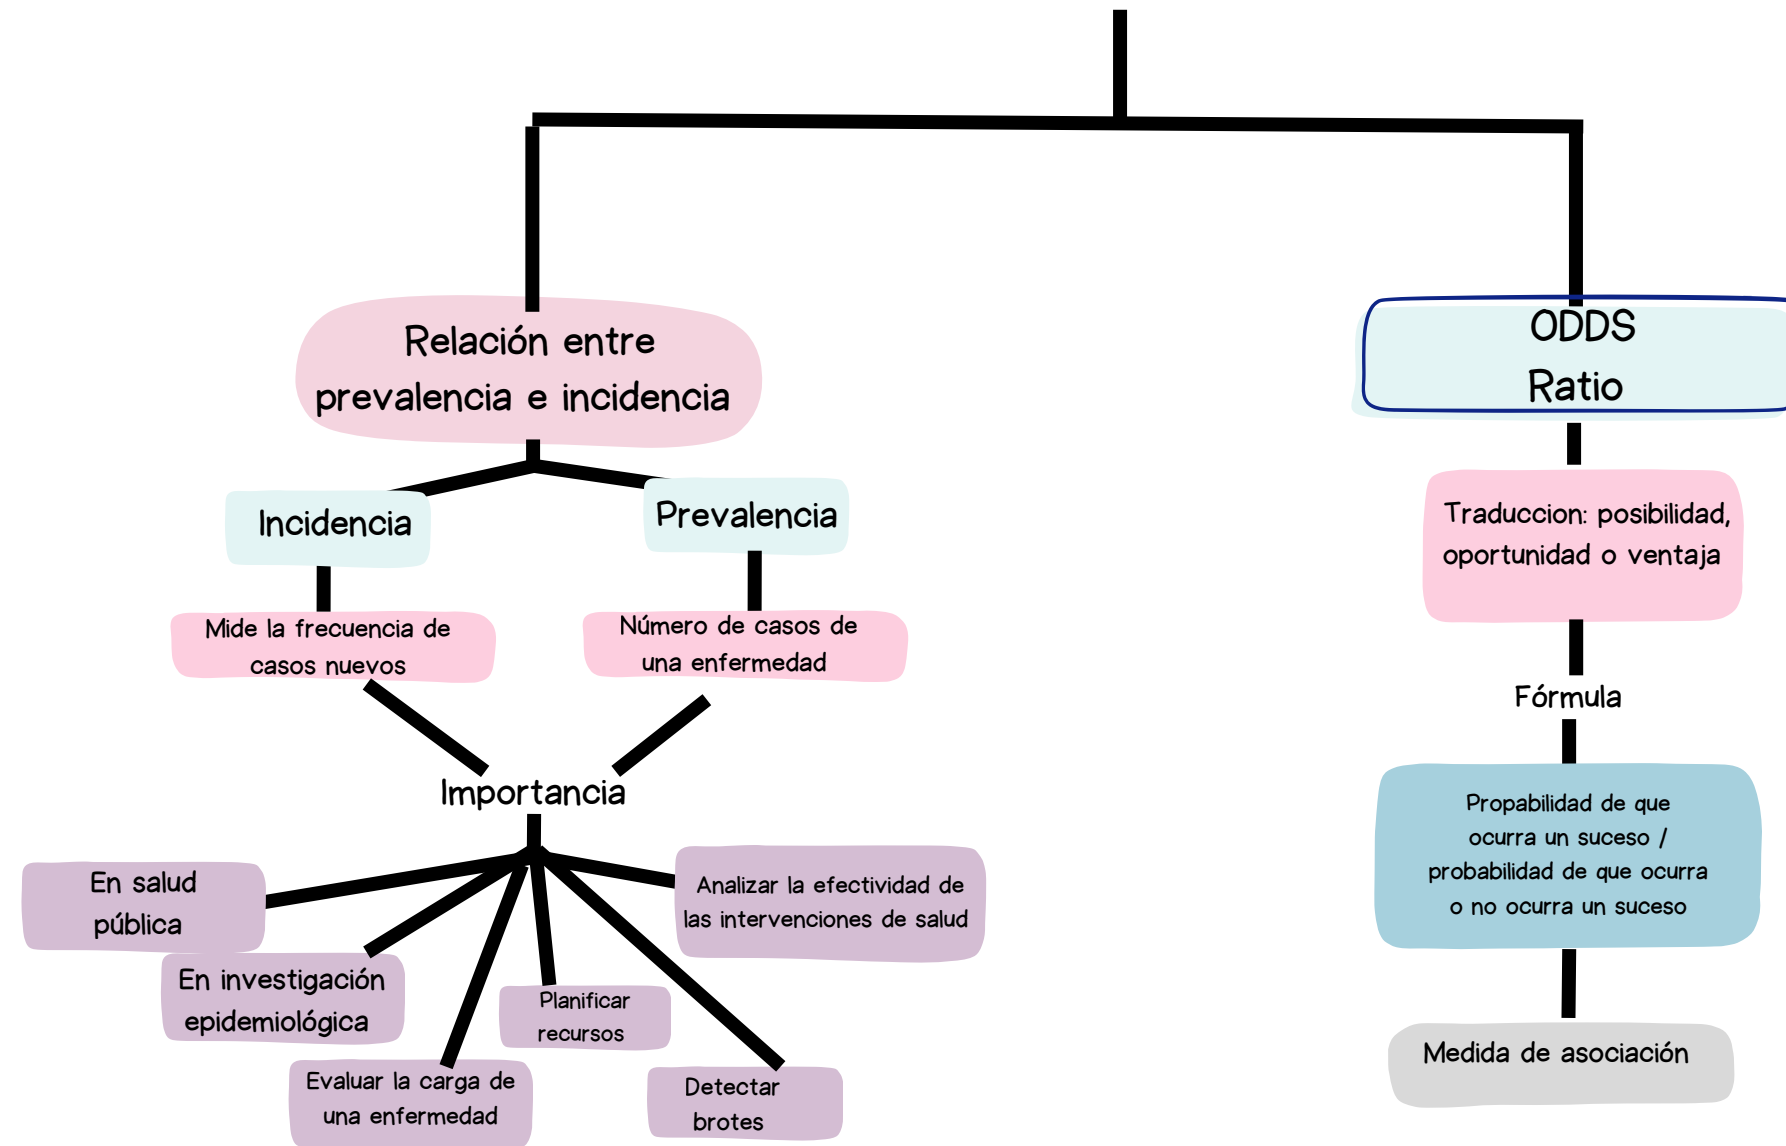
Relación entre prevalencia e incidencia

Incidencia

Prevalencia

Mide la frecuencia de casos nuevos

Número de casos de una enfermedad

Importancia

En salud pública

En investigación epidemiológica

Evaluar la carga de una enfermedad

Planificar recursos

Detectar brotes

Analizar la efectividad de las intervenciones de salud

ODDS Ratio

Traduccion: posibilidad, oportunidad o ventaja

Fórmula

Propabilidad de que ocurra un suceso / probabilidad de que ocurra o no ocurra un suceso

Medida de asociación